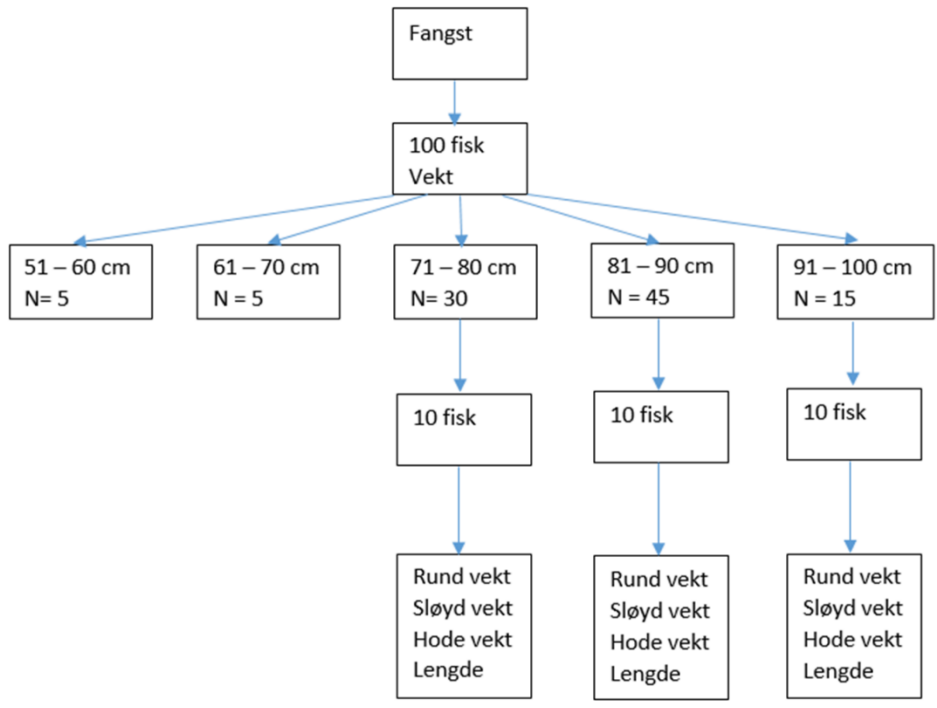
Fangst

100 fisk
Vekt

51 – 60 cm
N= 5

61 – 70 cm
N = 5

71 – 80 cm
N= 30

81 – 90 cm
N = 45

91 – 100 cm
N = 15

10 fisk

10 fisk

10 fisk

Rund vekt
Sløyd vekt
Hode vekt
Lengde

Rund vekt
Sløyd vekt
Hode vekt
Lengde

Rund vekt
Sløyd vekt
Hode vekt
Lengde